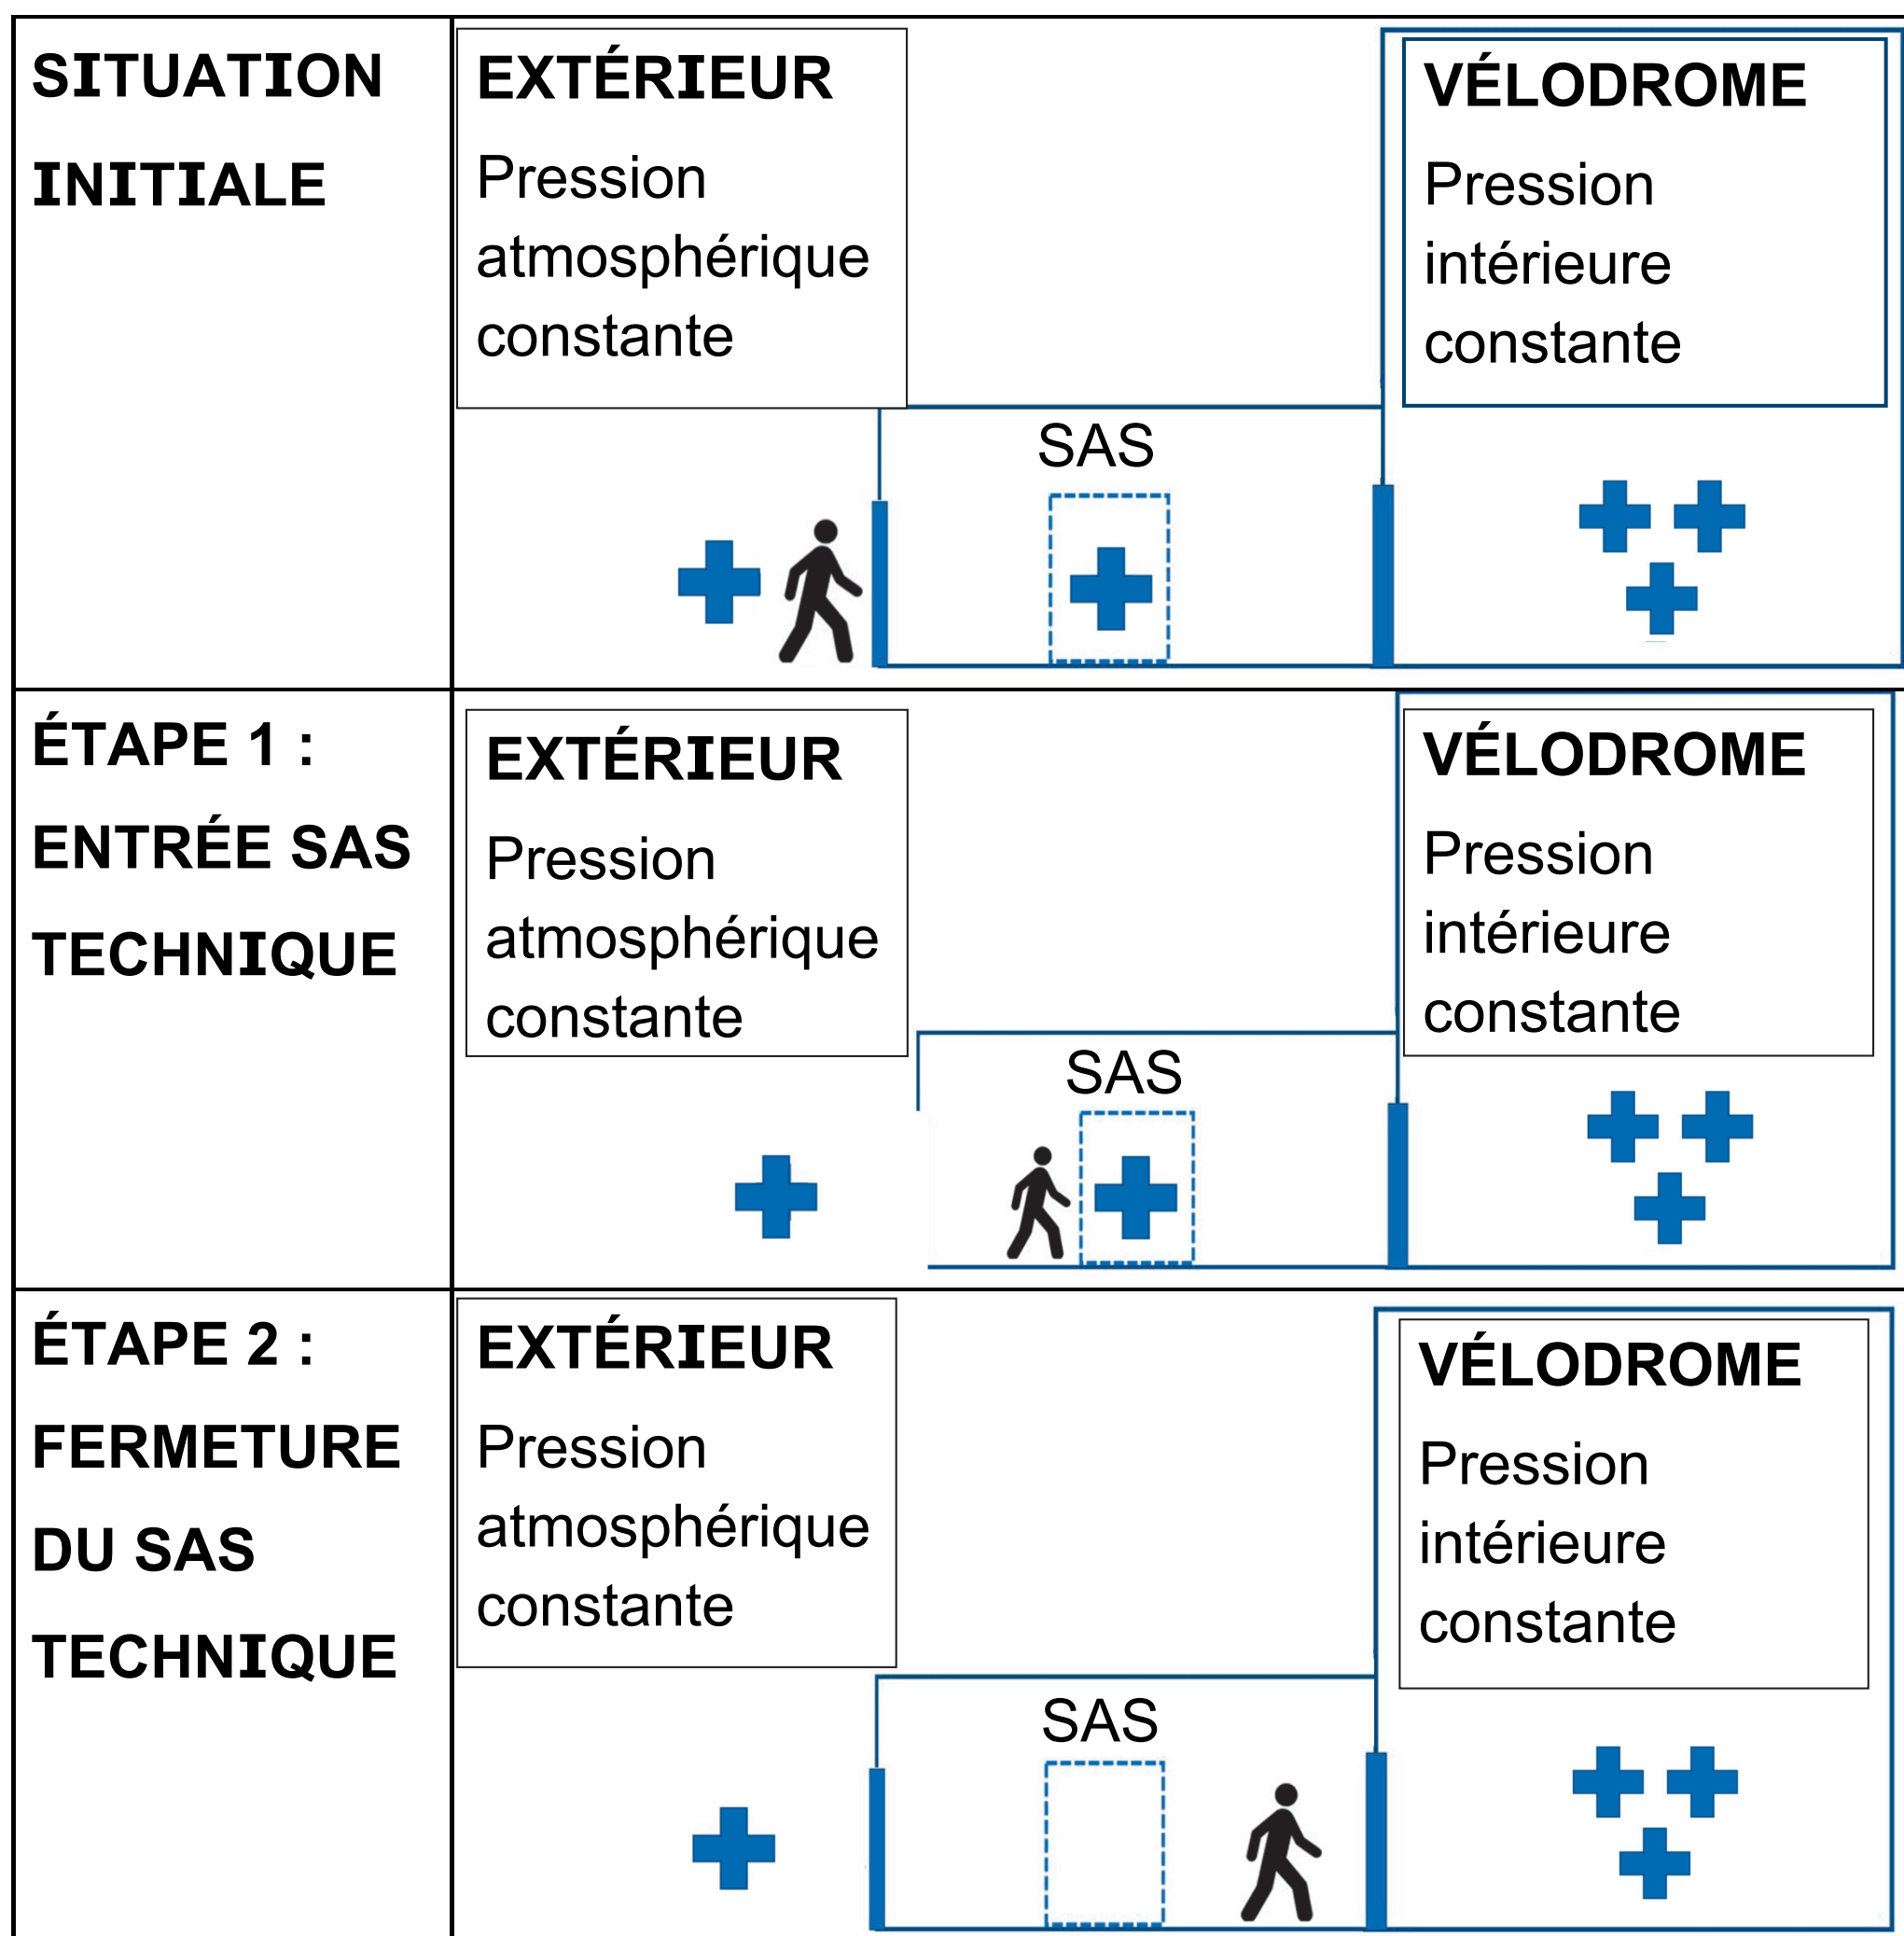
SITUATION INITIALE

EXTÉRIEUR
Pression atmosphérique constante

VÉLODROME
Pression intérieure constante

SAS

ÉTAPE 1 : ENTRÉE SAS TECHNIQUE

EXTÉRIEUR
Pression atmosphérique constante

VÉLODROME
Pression intérieure constante

SAS

ÉTAPE 2 : FERMETURE DU SAS TECHNIQUE

EXTÉRIEUR
Pression atmosphérique constante

VÉLODROME
Pression intérieure constante

SAS